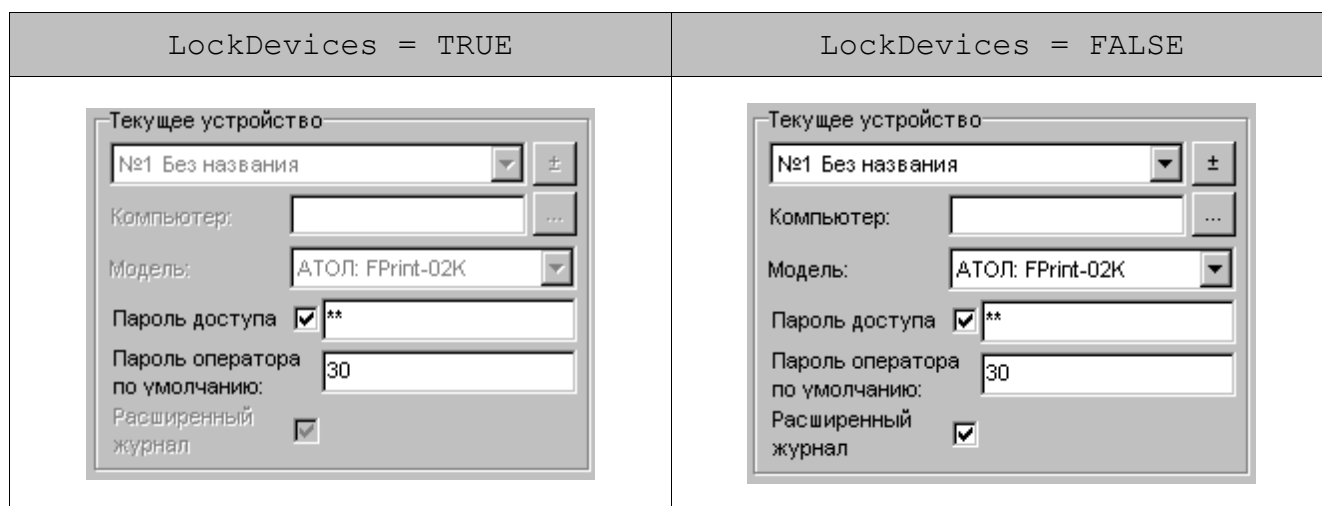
| LockDevices = TRUE | LockDevices = FALSE |
|---|---|
| Текущее устройство<br>№1 Без названия ±<br>Компьютер: ...<br>Модель: АТОЛ: FPrint-02K<br>Пароль доступа ** <br>Пароль оператора по умолчанию: 30<br>Расширенный журнал | Текущее устройство<br>№1 Без названия ±<br>Компьютер: ...<br>Модель: АТОЛ: FPrint-02K<br>Пароль доступа **<br>Пароль оператора по умолчанию: 30<br>Расширенный журнал |